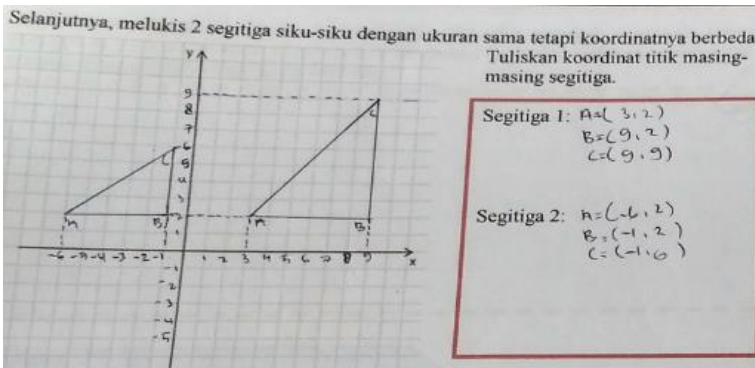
Selanjutnya, melukis 2 segitiga siku-siku dengan ukuran sama tetapi koordinatnya berbeda.

Tuliskan koordinat titik masing-masing segitiga.

y
9
8
7
6
5
4
3
2
1
-6 -5 -4 -3 -2 -1 1 2 3 4 5 6 7 8 9 x
-1
-2
-3
-4
-5

A B C A B C

Segitiga 1: A=(3,2)
B=(9,2)
C=(9,9)

Segitiga 2: A=(-6,2)
B=(-1,2)
C=(-1,6)